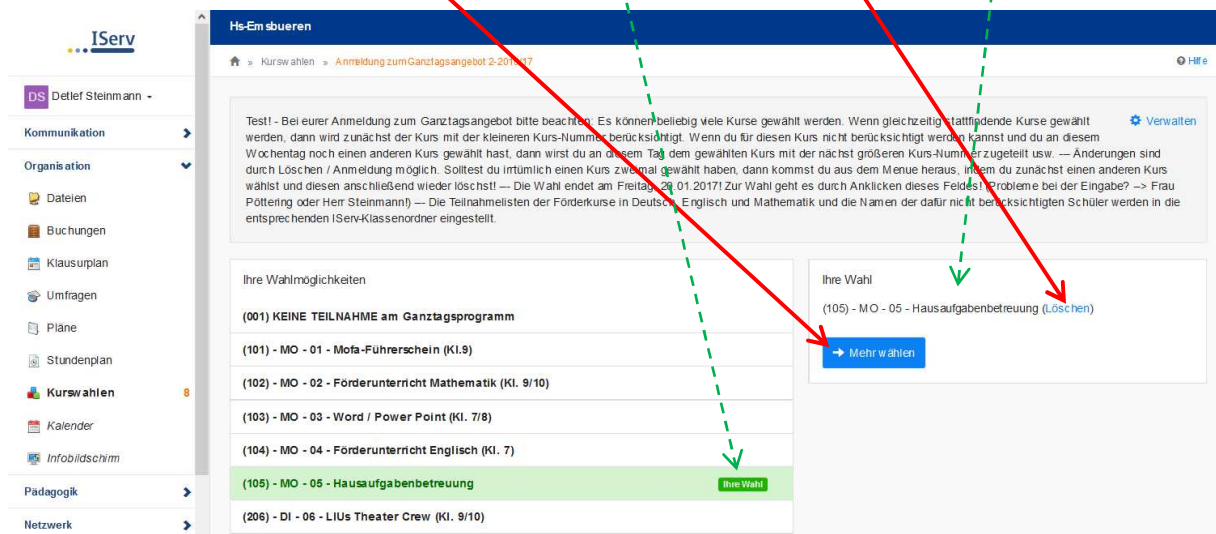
IServ

DS Detlef Steinmann

Kommunikation

Organisation

Dateien

Buchungen

Klausurplan

Umfragen

Pläne

Stundenplan

Kurswahlen 8

Kalender

Infobildschirm

Pädagogik

Netzwerk

Hs-Emsbueren

Kurswahlen » Anmeldung zum Ganztagsangebot 2-2016/17

Hilfe

Test! - Bei eurer Anmeldung zum Ganztagsangebot bitte beachten: Es können beliebig viele Kurse gewählt werden. Wenn gleichzeitig stattfindende Kurse gewählt werden, dann wird zunächst der Kurs mit der kleineren Kurs-Nummer berücksichtigt. Wenn du für diesen Kurs nicht berücksichtigt werden kannst und du an diesem Wochentag noch einen anderen Kurs gewählt hast, dann wirst du an diesem Tag dem gewählten Kurs mit der nächst größeren Kurs-Nummer zugeteilt usw. — Änderungen sind durch Löschen / Anmeldung möglich. Solltest du irrtümlich einen Kurs zweimal gewählt haben, dann kommst du aus dem Menue heraus, indem du zunächst einen anderen Kurs wählst und diesen anschließend wieder löschst! --- Die Wahl endet am Freitag, 20.01.2017! Zur Wahl geht es durch Anklicken dieses Feldes! (Probleme bei der Eingabe? --> Frau Pöttering oder Herr Steinmann!) --- Die Teilnahmelisten der Förderkurse in Deutsch, Englisch und Mathematik und die Namen der dafür nicht berücksichtigten Schüler werden in die entsprechenden IServ-Klassenordner eingestellt.

Verwalten

Ihre Wahlmöglichkeiten

(001) KEINE TEILNAHME am Ganztagsprogramm

(101) - MO - 01 - Mofa-Führerschein (Kl.9)

(102) - MO - 02 - Förderunterricht Mathematik (Kl. 9/10)

(103) - MO - 03 - Word / Power Point (Kl. 7/8)

(104) - MO - 04 - Förderunterricht Englisch (Kl. 7)

(105) - MO - 05 - Hausaufgabenbetreuung Ihre Wahl

(206) - DI - 06 - LIUs Theater Crew (Kl. 9/10)

Ihre Wahl

(105) - MO - 05 - Hausaufgabenbetreuung (Löschen)

Mehr wählen